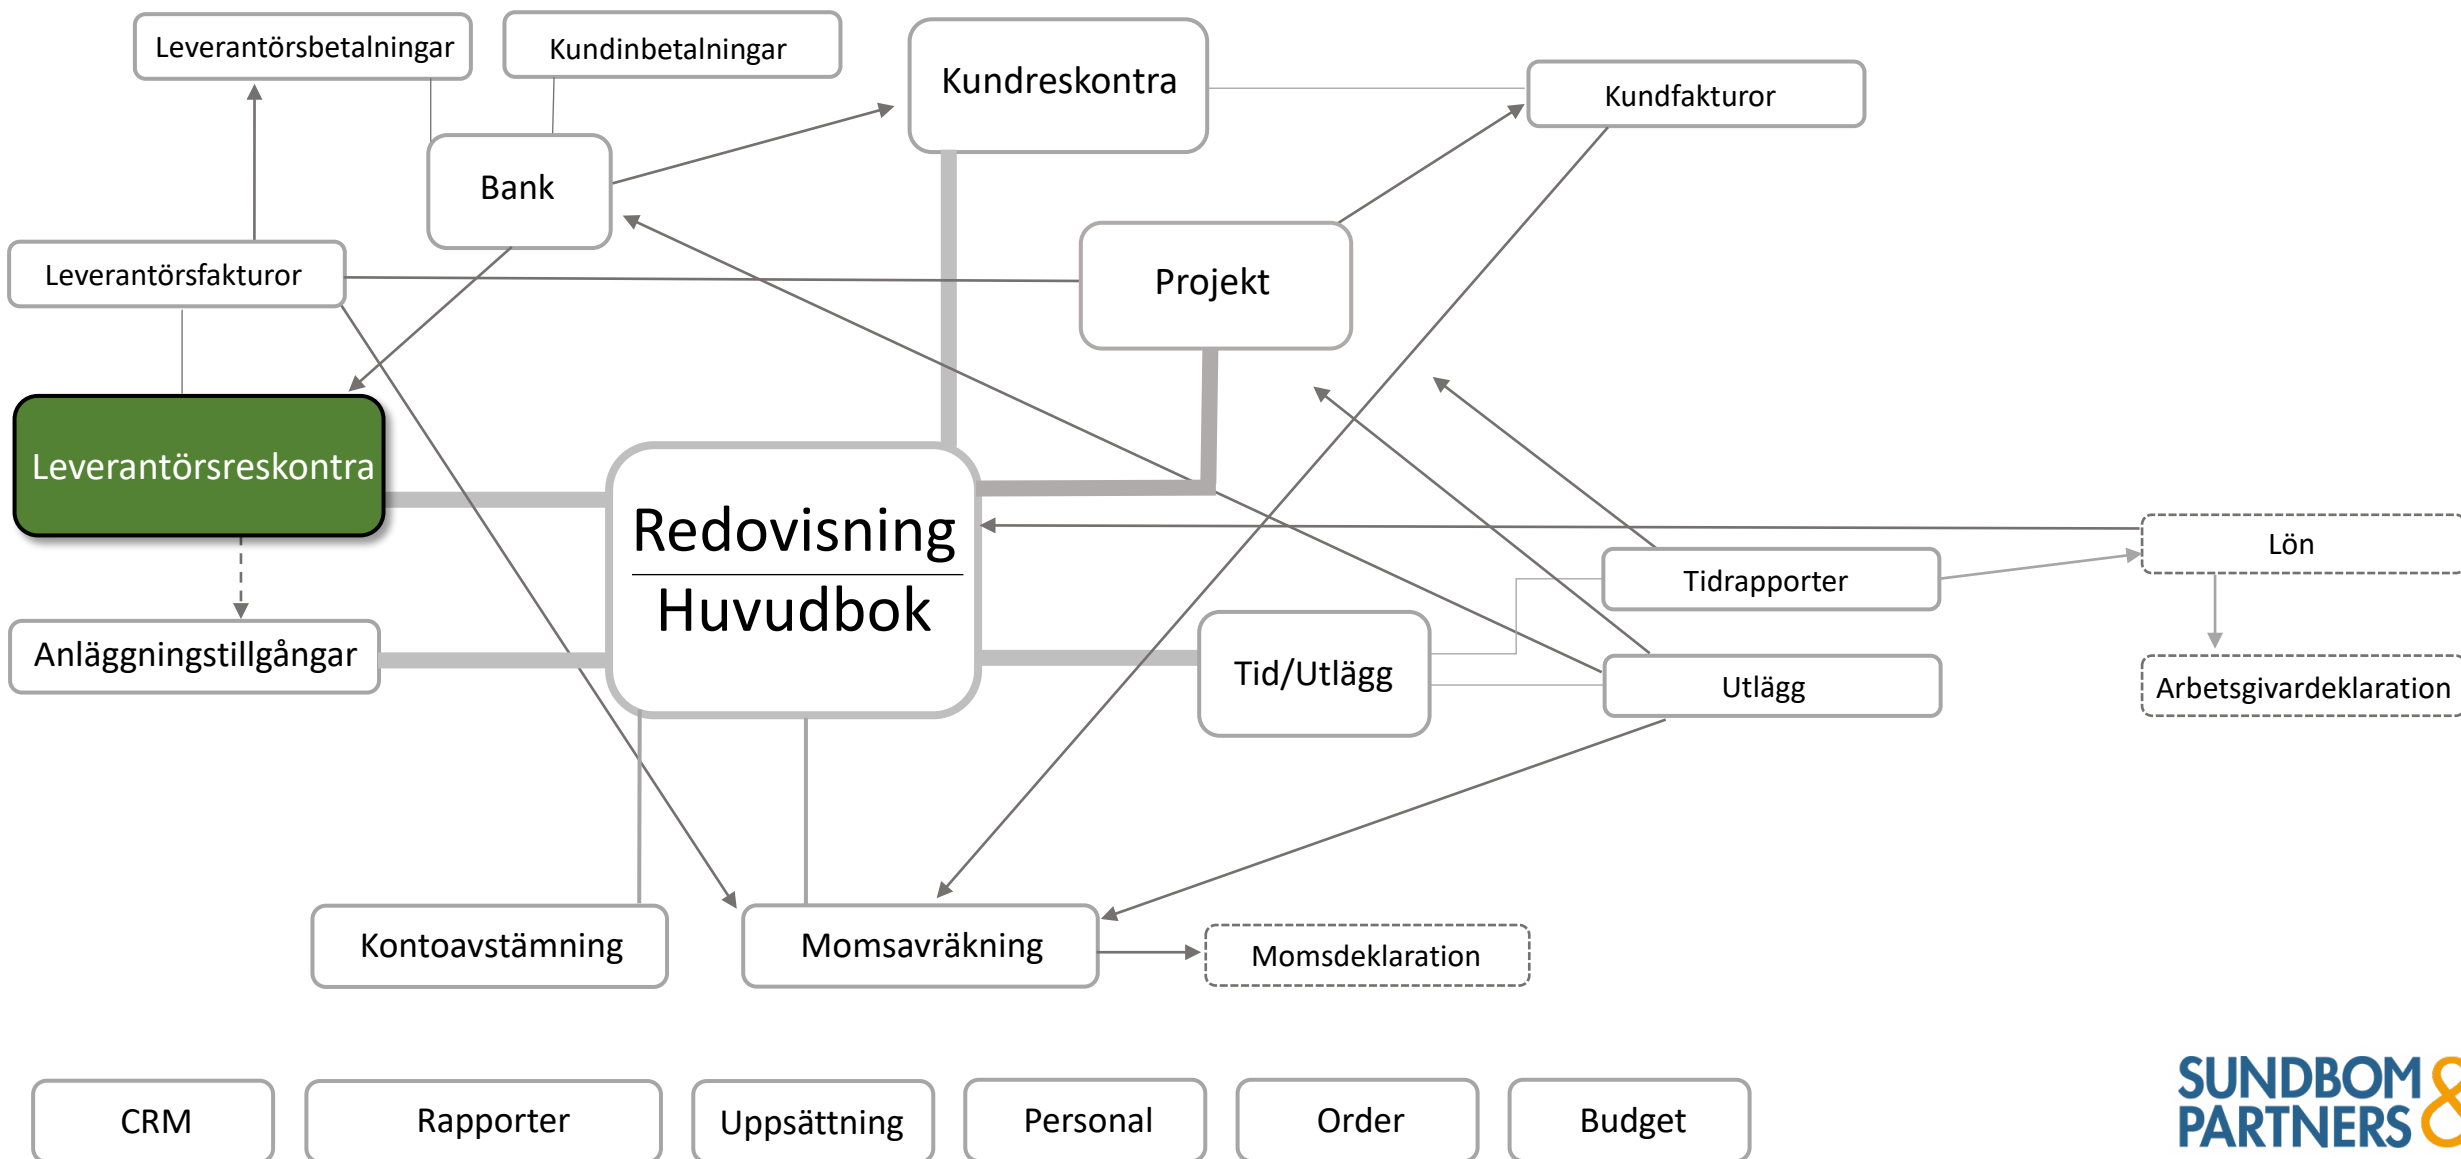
Leverantörsbetalningar

Kundinbetalningar

Kundreskontra

Kundfakturor

Bank

Leverantörsfakturor

Projekt

Leverantörsreskontra

Redovisning

Huvudbok

Lön

Tidrapporter

Anläggningstillgångar

Tid/Utlägg

Utlägg

Arbetsgivardeklaration

Kontoavstämning

Momsavräkning

Momsdeklaration

CRM

Rapporter

Uppsättning

Personal

Order

Budget

SUNDBOM & PARTNERS